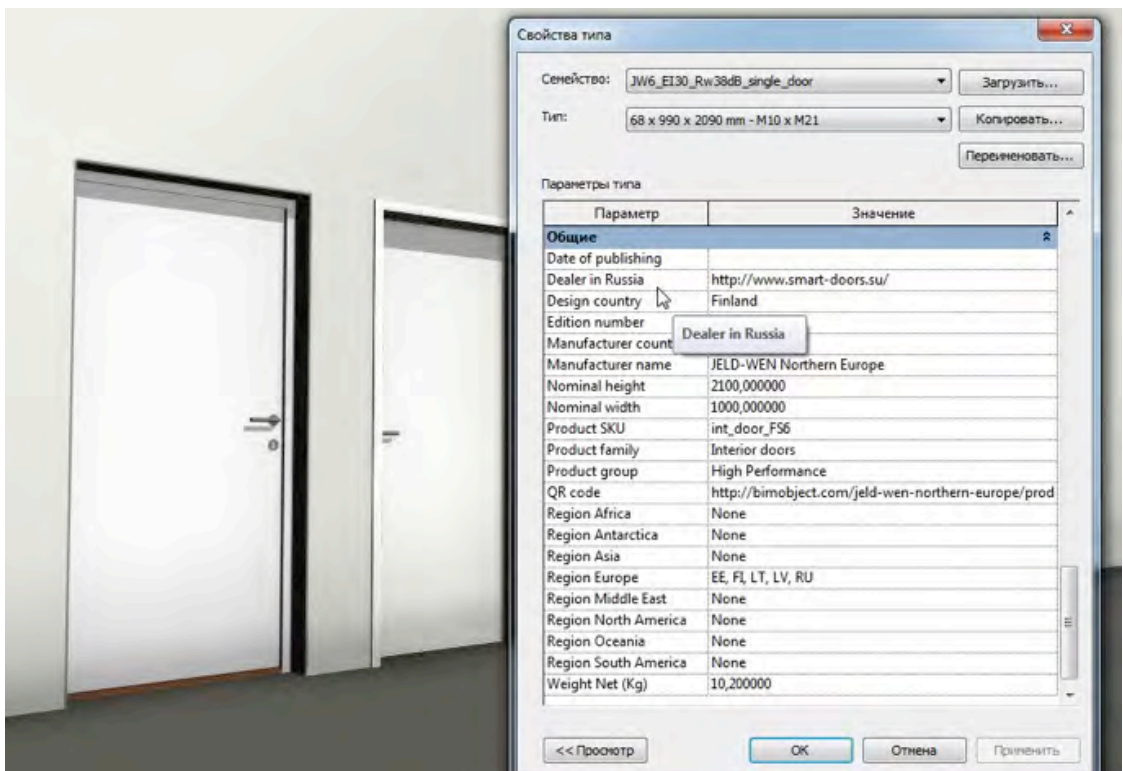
Свойства типа

Семейство: JW6_EI30_Rw38dB_single_door
Загрузить...

Тип: 68 x 990 x 2090 mm - M10 x M21
Копировать...

Переименовать...

Параметры типа

| Параметр | Значение |
|---|---|
| Общие | |
| Date of publishing | |
| Dealer in Russia | http://www.smart-doors.su/ |
| Design country | Finland |
| Edition number | |
| Manufacturer count | |
| Manufacturer name | JELD-WEN Northern Europe |
| Nominal height | 2100,000000 |
| Nominal width | 1000,000000 |
| Product SKU | int_door_FS6 |
| Product family | Interior doors |
| Product group | High Performance |
| QR code | http://bimobject.com/jeld-wen-northern-europe/prod |
| Region Africa | None |
| Region Antarctica | None |
| Region Asia | None |
| Region Europe | EE, FI, LT, LV, RU |
| Region Middle East | None |
| Region North America | None |
| Region Oceania | None |
| Region South America | None |
| Weight Net (Kg) | 10,200000 |

Dealer in Russia

<< Просмотр
OK
Отмена
Применить